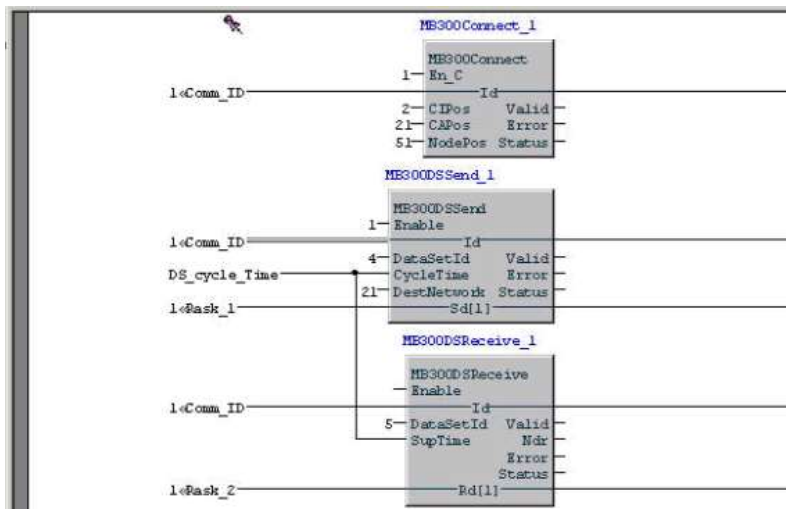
MB300Connect_1

MB300Connect
1 En_C
1◁Comm_ID Id
2 CIPos Valid
21 CAPos Error
51 NodePos Status

MB300DSSend_1

MB300DSSend
1 Enable
1◁Comm_ID Id
4 DataSetId Valid
DS_cycle_Time CycleTime Error
21 DestNetwork Status
1◁Mask_1 Sd[1]

MB300DSReceive_1

MB300DSReceive
Enable
1◁Comm_ID Id
5 DataSetId Valid
SupTime Ndr
Error
Status
1◁Mask_2 Rd[1]